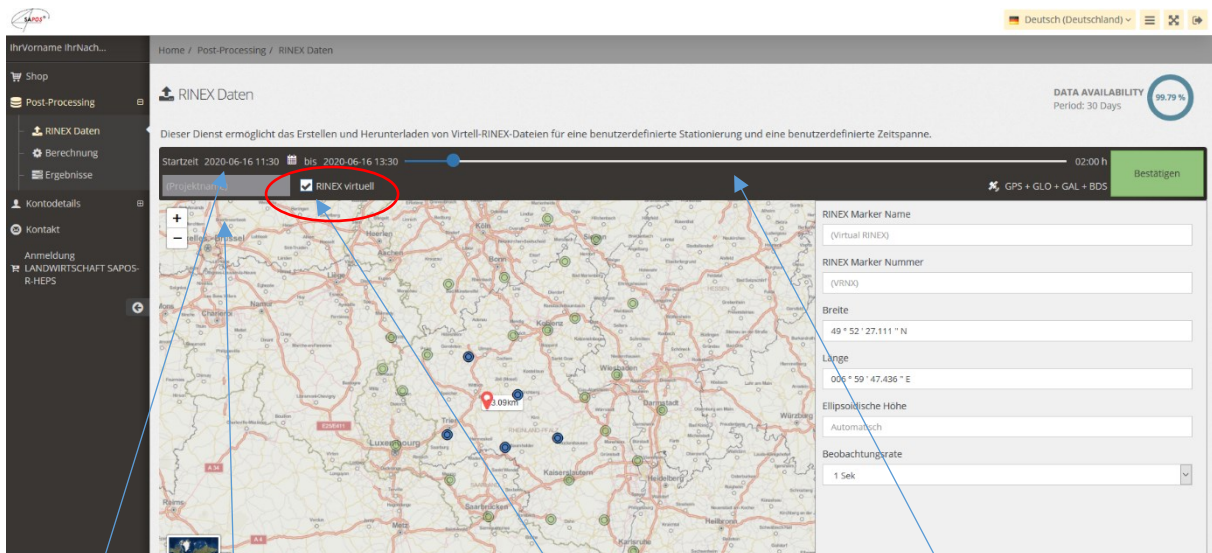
SAPOS

Deutsch (Deutschland)

IhrVorname IhrNach...

Shop

Post-Processing

RINEX Daten

Berechnung

Ergebnisse

Kontodetails

Kontakt

Anmeldung LANDWIRTSCHAFT SAPOS-R-HEPS

Home / Post-Processing / RINEX Daten

RINEX Daten

DATA AVAILABILITY
Period: 30 Days
99.79 %

Dieser Dienst ermöglicht das Erstellen und Herunterladen von Virtell-RINEX-Dateien für eine benutzerdefinierte Stationierung und eine benutzerdefinierte Zeitspanne.

Startzeit 2020-06-16 11:30 bis 2020-06-16 13:30

02:00 h

Bestätigen

(Projektname)

RINEX virtuell

GPS + GLO + GAL + BDS

+
−

3.09km

RINEX Marker Name

(Virtual RINEX)

RINEX Marker Nummer

(VRNX)

Breite

49 ° 52 ' 27.111 " N

Länge

006 ° 59 ' 47.436 " E

Ellipsoidische Höhe

Automatisch

Beobachtungsrate

1 Sek